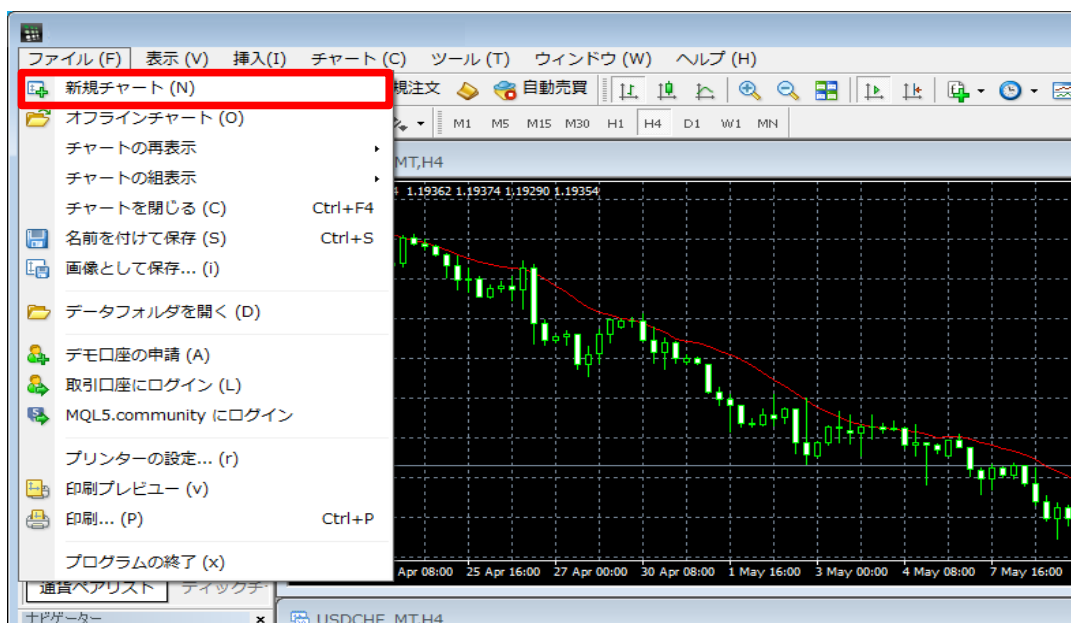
ファイル (F) 表示 (V) 挿入(I) チャート (C) ツール (T) ウィンドウ (W) ヘルプ (H)

新規チャート (N)
オフラインチャート (O)
チャートの再表示
チャートの組表示
チャートを閉じる (C) Ctrl+F4
名前を付けて保存 (S) Ctrl+S
画像として保存... (i)
データフォルダを開く (D)
デモ口座の申請 (A)
取引口座にログイン (L)
MQL5.community にログイン
プリンターの設定... (r)
印刷プレビュー (v)
印刷... (P) Ctrl+P
プログラムの終了 (x)

規注文 自動売買

M1 M5 M15 M30 H1 H4 D1 W1 MN

MT,H4

4 1.19362 1.19374 1.19290 1.19354

Apr 08:00 25 Apr 16:00 27 Apr 00:00 30 Apr 08:00 1 May 16:00 3 May 00:00 4 May 08:00 7 May 16:00

通貨ペアリスト ティックチ

ナビゲーター

USDCHF_MT,H4